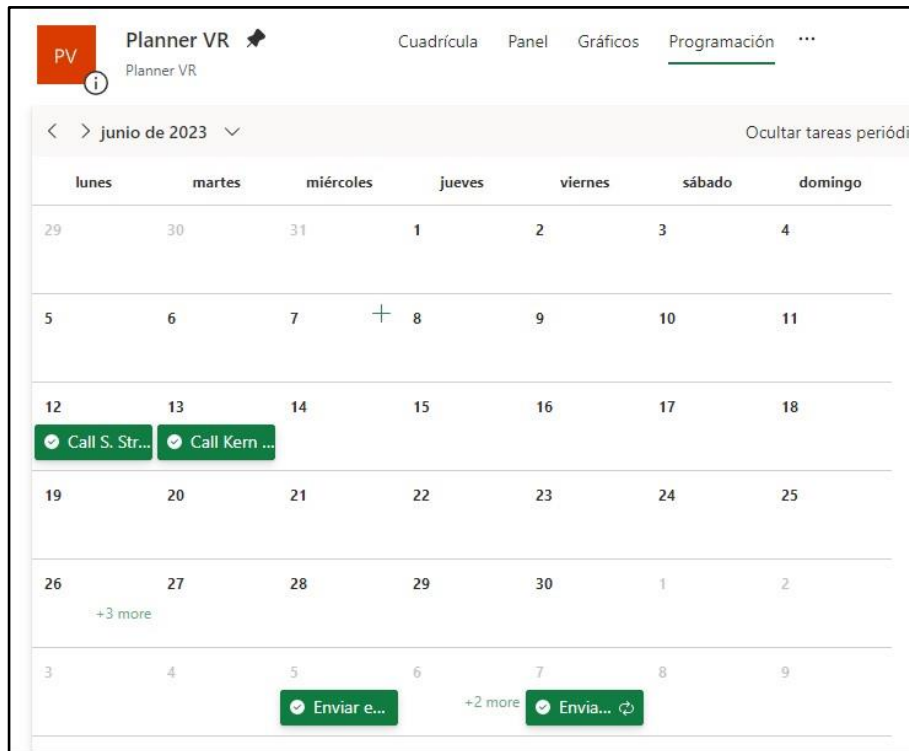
PV

Planner VR
Planner VR

Cuadrícula Panel Gráficos Programación ···

< > junio de 2023 ∨

Ocultar tareas periódi

| lunes | martes | miércoles | jueves | viernes | sábado | domingo |
|---|---|---|---|---|---|---|
| 29 | 30 | 31 | 1 | 2 | 3 | 4 |
| 5 | 6 | 7 + | 8 | 9 | 10 | 11 |
| 12 Call S. Str... | 13 Call Kern ... | 14 | 15 | 16 | 17 | 18 |
| 19 | 20 | 21 | 22 | 23 | 24 | 25 |
| 26 | 27 +3 more | 28 | 29 | 30 | 1 | 2 |
| 3 | 4 | 5 Enviar e... | 6 +2 more | 7 Envia... | 8 | 9 |